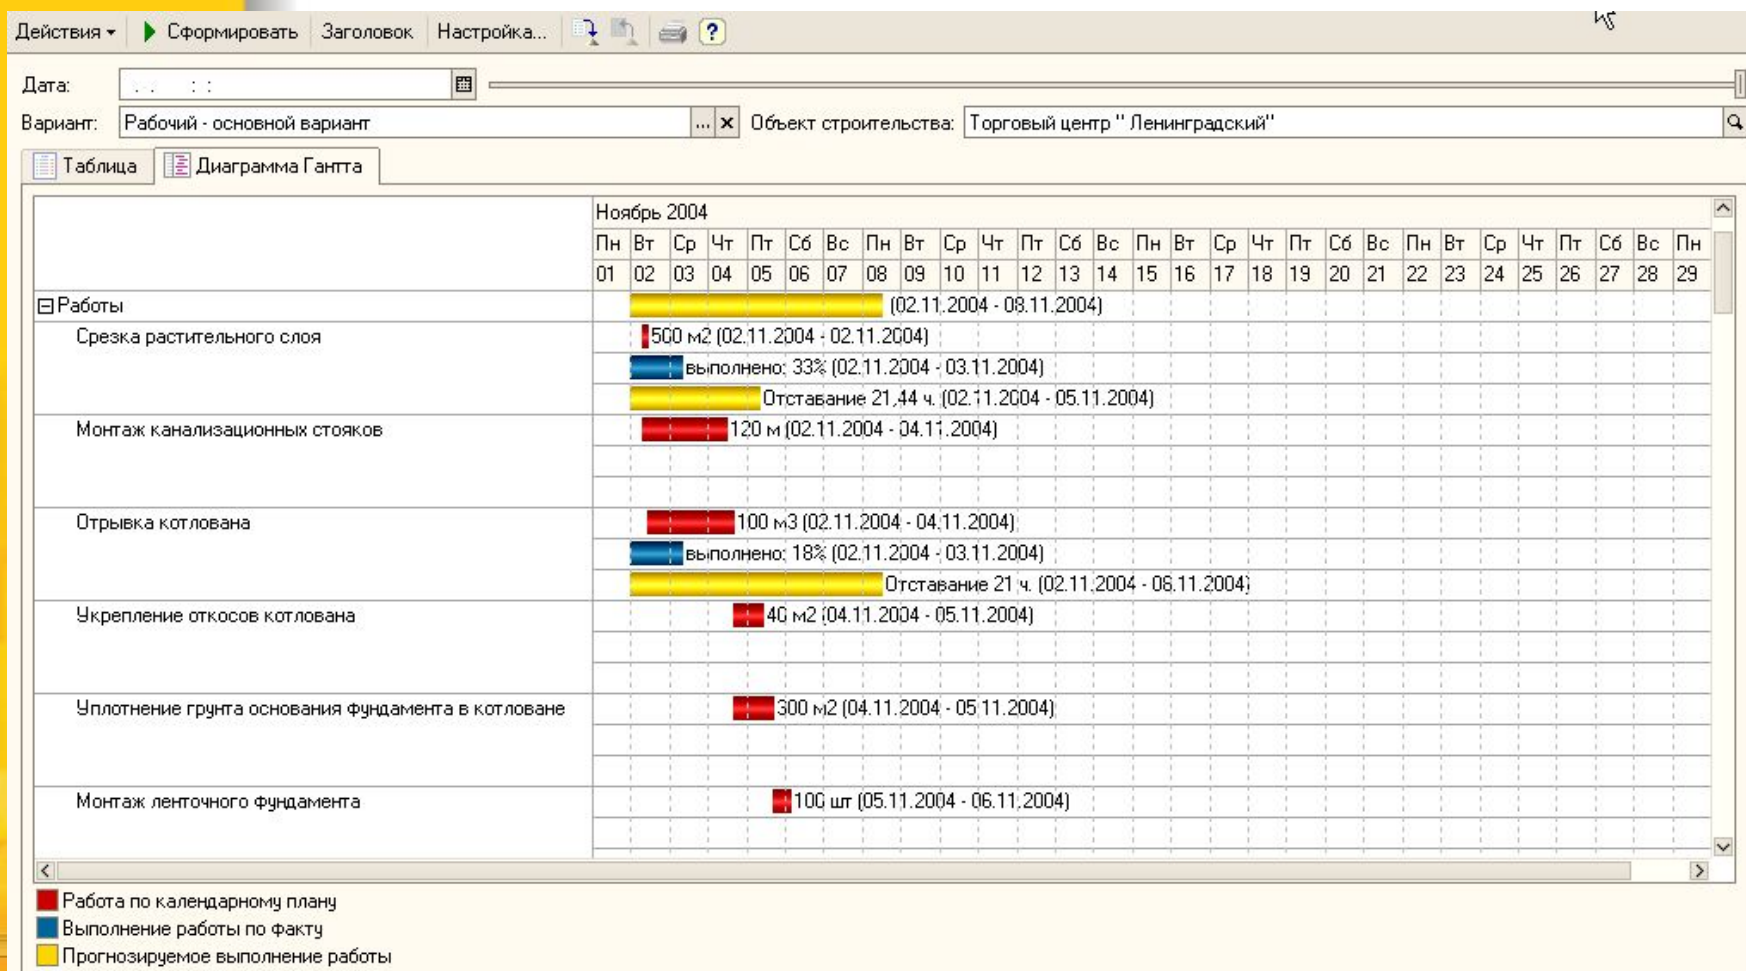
Действия ▾ Сформировать Заголовок Настройка... ?

Дата: . . : :

Вариант: Рабочий - основной вариант ... ✕ Объект строительства: Торговый центр " Ленинградский"

Таблица Диаграмма Гантта

Ноябрь 2004

| Пн | Вт | Ср | Чт | Пт | Сб | Вс | Пн | Вт | Ср | Чт | Пт | Сб | Вс | Пн | Вт | Ср | Чт | Пт | Сб | Вс | Пн | Вт | Ср | Чт | Пт | Сб | Вс | Пн |
|---|---|---|---|---|---|---|---|---|---|---|---|---|---|---|---|---|---|---|---|---|---|---|---|---|---|---|---|---|
| 01 | 02 | 03 | 04 | 05 | 06 | 07 | 08 | 09 | 10 | 11 | 12 | 13 | 14 | 15 | 16 | 17 | 18 | 19 | 20 | 21 | 22 | 23 | 24 | 25 | 26 | 27 | 28 | 29 |

⊟Работы (02.11.2004 - 08.11.2004)

Срезка растительного слоя
500 м2 (02.11.2004 - 02.11.2004)
выполнено: 33% (02.11.2004 - 03.11.2004)
Отставание 21,44 ч. (02.11.2004 - 05.11.2004)

Монтаж канализационных стояков
120 м (02.11.2004 - 04.11.2004)

Отрывка котлована
100 м3 (02.11.2004 - 04.11.2004)
выполнено: 18% (02.11.2004 - 03.11.2004)
Отставание 21 ч. (02.11.2004 - 06.11.2004)

Укрепление откосов котлована
40 м2 (04.11.2004 - 05.11.2004)

Уплотнение грунта основания фундамента в котловане
300 м2 (04.11.2004 - 05.11.2004)

Монтаж ленточного фундамента
100 шт (05.11.2004 - 06.11.2004)

Работа по календарному плану
Выполнение работы по факту
Прогнозируемое выполнение работы